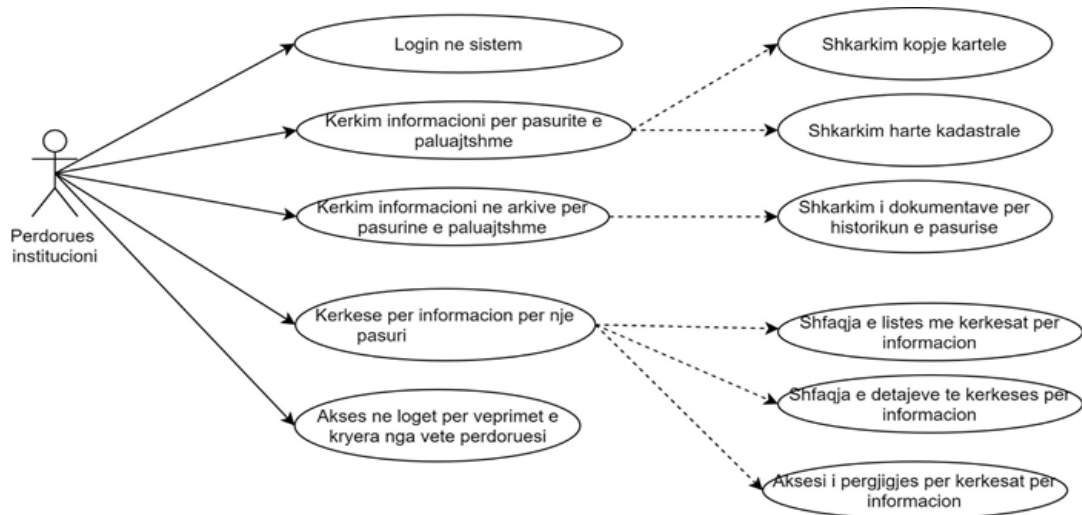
Perdorues institucioni

Login ne sistem

Kerkim informacioni per pasurite e paluajtshme

Kerkim informacioni ne arkive per pasurine e paluajtshme

Kerkese per informacion per nje pasuri

Akses ne loget per veprimet e kryera nga vete perdoruesi

Shkarkim kopje kartele

Shkarkim harte kadastrale

Shkarkim i dokumentave per historikun e pasurise

Shfaqja e listes me kerkesat per informacion

Shfaqja e detajeve te kerkeses per informacion

Aksesi i pergjigjes per kerkesat per informacion